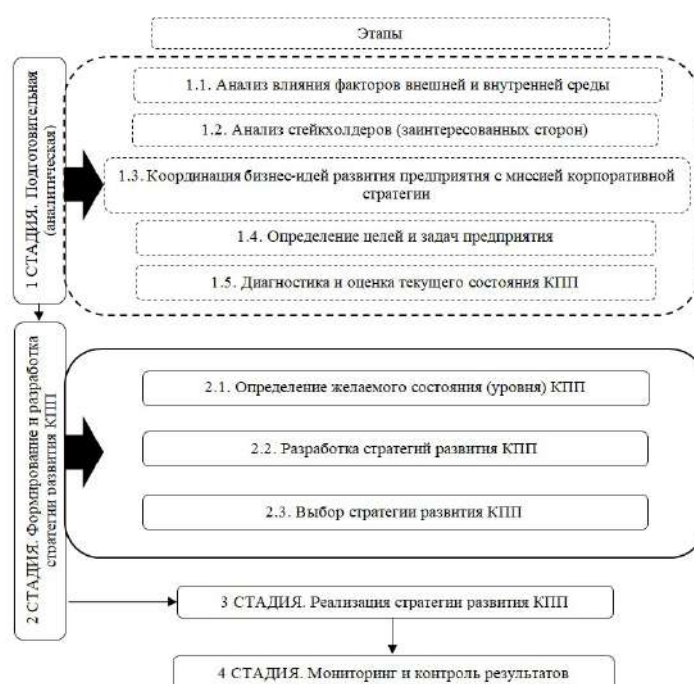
Этапы

1 СТАДИЯ. Подготовительная (аналитическая)

1.1. Анализ влияния факторов внешней и внутренней среды

1.2. Анализ стейкхолдеров (заинтересованных сторон)

1.3. Координация бизнес-идей развития предприятия с миссией корпоративной стратегии

1.4. Определение целей и задач предприятия

1.5. Диагностика и оценка текущего состояния КПП

2 СТАДИЯ. Формирование и разработка стратегии развития КПП

2.1. Определение желаемого состояния (уровня) КПП

2.2. Разработка стратегий развития КПП

2.3. Выбор стратегии развития КПП

3 СТАДИЯ. Реализация стратегии развития КПП

4 СТАДИЯ. Мониторинг и контроль результатов